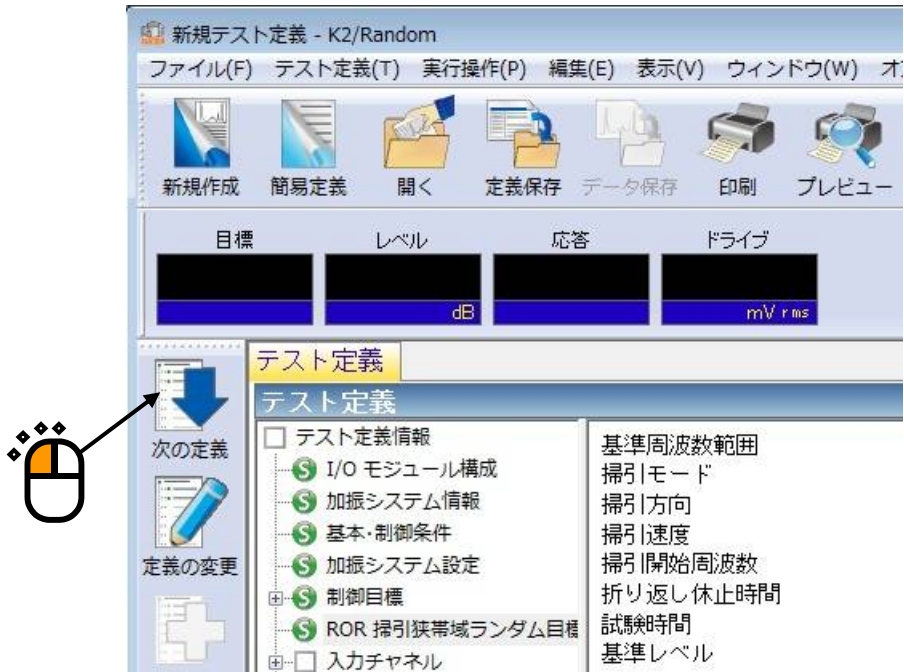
新規テスト定義 - K2/Random

ファイル(F) テスト定義(T) 実行操作(P) 編集(E) 表示(V) ウィンドウ(W) オ

新規作成 簡易定義 開く 定義保存 データ保存 印刷 プレビュー

目標 レベル 応答 ドライブ

dB mV rms

次の定義

定義の変更

テスト定義

テスト定義

テスト定義情報
I/O モジュール構成
加振システム情報
基本・制御条件
加振システム設定
制御目標
ROR 掃引狭帯域ランダム目標
入力チャネル

基準周波数範囲
掃引モード
掃引方向
掃引速度
掃引開始周波数
折り返し休止時間
試験時間
基準レベル